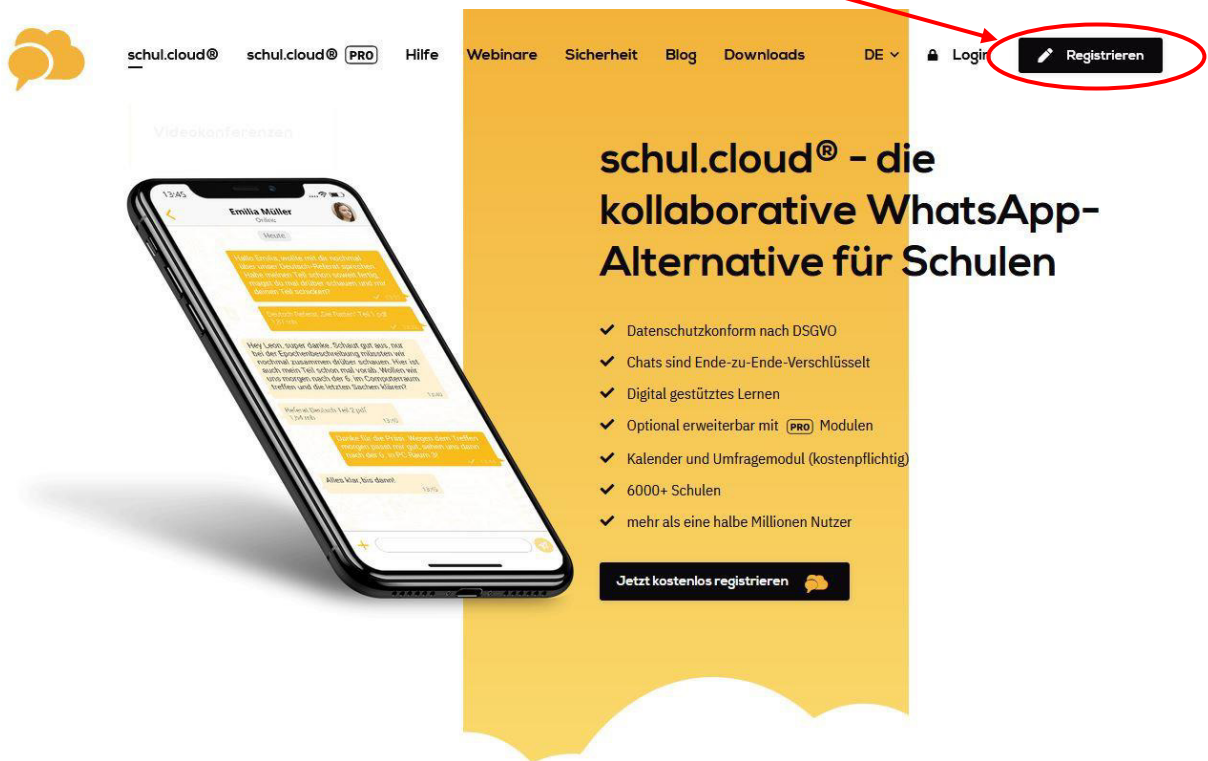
schul.cloud® schul.cloud® PRO Hilfe Webinare Sicherheit Blog Downloads DE Login Registrieren

Videokonferenzen

13:45

Emilia Müller
Online

Heute

Hallo Emilia, wollte mit dir nochmal über unser Deutsch-Referat sprechen. Habe meinen Teil schon soweit fertig, magst du mal drüber schauen und mit deinem Teil schicken?

Deutsch-Referat_Teil 1.pdf

Hey Leon, super danke. Schaut gut aus, nur bei der Epochenbeschreibung müssten wir nochmal zusammen drüber schauen. Hier ist auch mein Teil schon mal vorab. Wollen wir uns morgen nach der 6. im Computerraum treffen und die letzten Sachen klären?

Referat Deutsch Teil 2.pdf

Danke für die Prise. Wegen dem Treffen: morgen passt mir gut, sehen uns dann nach der 6. in PC Raum 3!

Alles klar, bis dann!

schul.cloud® - die kollaborative WhatsApp-Alternative für Schulen

Datenschutzkonform nach DSGVO

Chats sind Ende-zu-Ende-Verschlüsselt

Digital gestütztes Lernen

Optional erweiterbar mit PRO Modulen

Kalender und Umfragemodul (kostenpflichtig)

6000+ Schulen

mehr als eine halbe Millionen Nutzer

Jetzt kostenlos registrieren